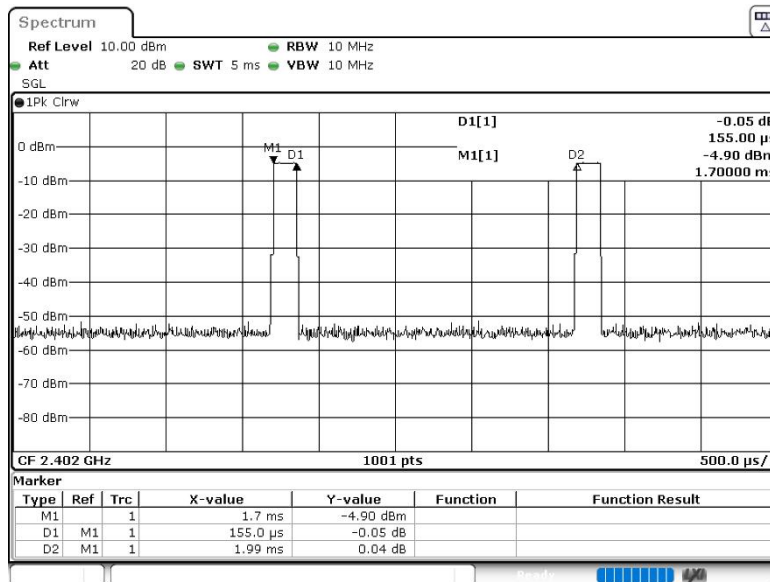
Spectrum

Ref Level 10.00 dBm RBW 10 MHz
Att 20 dB SWT 5 ms VBW 10 MHz
SGL
1Pk Clrw

D1[1] -0.05 d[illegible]
155.00 µ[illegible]
M1[1] -4.90 dBm
1.70000 m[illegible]

0 dBm
-10 dBm
-20 dBm
-30 dBm
-40 dBm
-50 dBm
-60 dBm
-70 dBm
-80 dBm

M1
D1
D2

CF 2.402 GHz 1001 pts 500.0 µs/

Marker

| Type | Ref | Trc | X-value | Y-value | Function | Function Result |
|---|---|---|---|---|---|---|
| M1 | | 1 | 1.7 ms | -4.90 dBm | | |
| D1 | M1 | 1 | 155.0 µs | -0.05 dB | | |
| D2 | M1 | 1 | 1.99 ms | 0.04 dB | | |

Ready